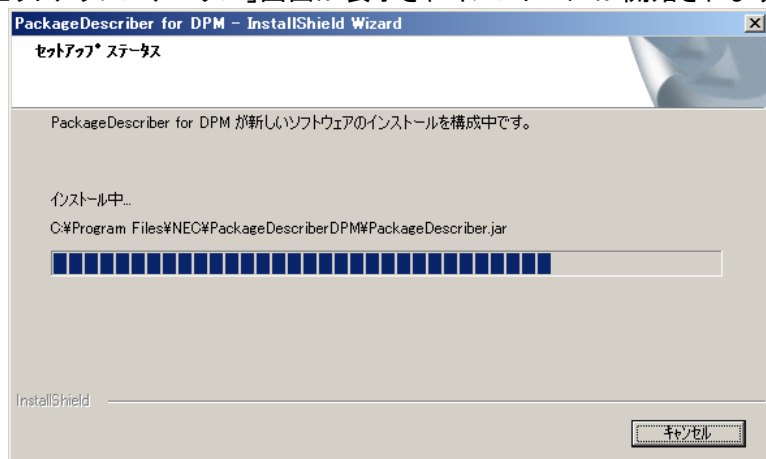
PackageDescriber for DPM - InstallShield Wizard

ｾｯﾄｱｯﾌﾟ ｽﾃｰﾀｽ

PackageDescriber for DPM が新しいソフトウェアのインストールを構成中です。

インストール中...

C:¥Program Files¥NEC¥PackageDescriberDPM¥PackageDescriber.jar

InstallShield

キャンセル